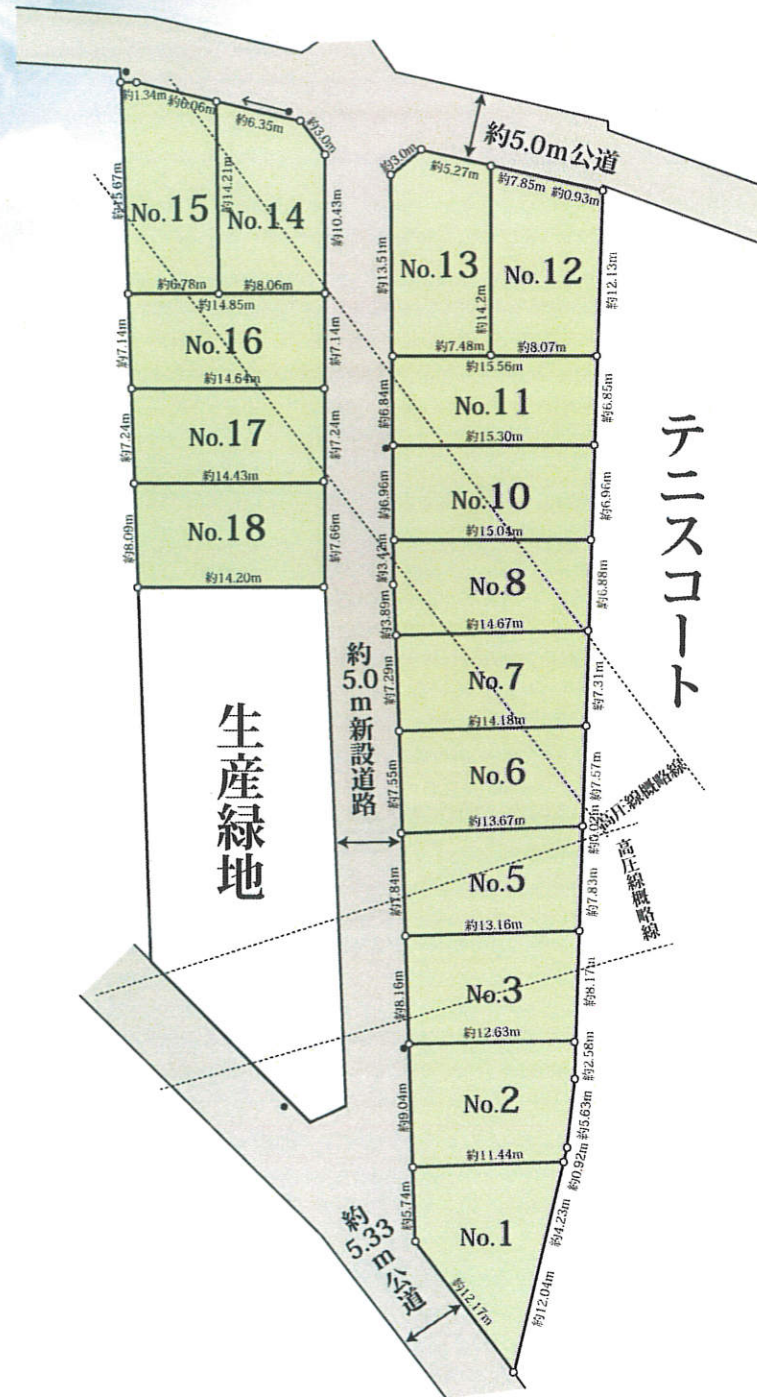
約1.34m 約6.06m 約6.35m 約3.0m
約5.0m公道
約3.0m 約5.27m 約7.85m 約0.93m
約15.67m No.15 約14.21m No.14 約10.43m
約13.51m No.13 約14.2m No.12 約12.13m
約6.78m 約8.06m
約14.85m
約7.14m No.16 約7.14m
約14.64m
約7.48m 約8.07m
約15.56m
約6.84m No.11 約6.85m
約15.30m
約7.24m No.17 約7.24m
約14.43m
約6.96m No.10 約6.96m
約15.04m
テニスコート
約8.09m No.18 約7.66m
約14.20m
約3.42m No.8 約6.88m
約3.89m
約14.67m
約5.0m新設道路
約7.29m No.7 約7.31m
約14.18m
生産緑地
約7.55m No.6 約7.57m
高圧線概略線
約13.67m
約0.02m
約7.84m No.5 約7.83m
高圧線概略線
約13.16m
約8.16m No.3 約8.17m
約12.63m
約2.58m
約9.04m No.2 約5.63m
約11.44m
約0.92m
約5.74m No.1 約4.23m
約5.33m公道
約12.17m
約12.04m